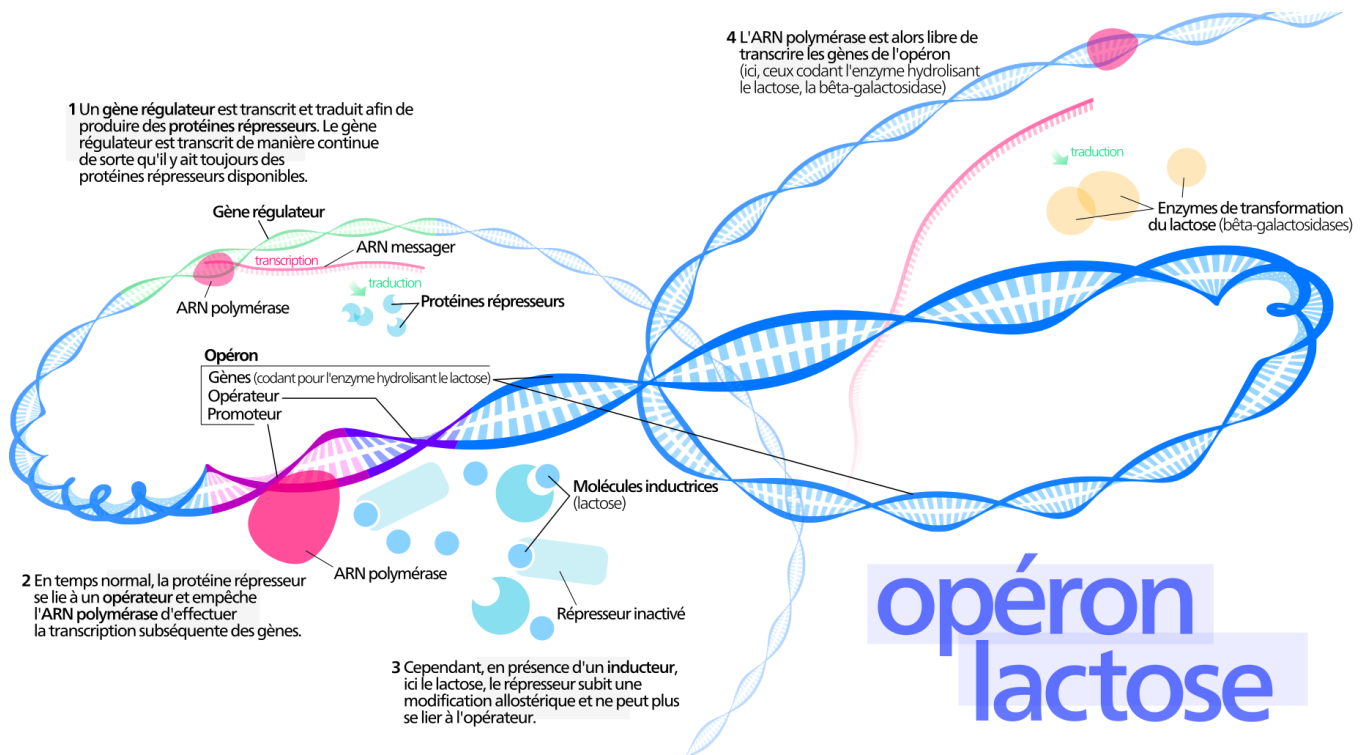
4 L'ARN polymérase est alors libre de transcrire les gènes de l'opéron (ici, ceux codant l'enzyme hydrolisant le lactose, la bêta-galactosidase)

1 Un gène régulateur est transcrit et traduit afin de produire des protéines répresseurs. Le gène régulateur est transcrit de manière continue de sorte qu'il y ait toujours des protéines répresseurs disponibles.

traduction

Enzymes de transformation du lactose (bêta-galactosidases)

Gène régulateur

ARN messager

transcription

ARN polymérase

traduction

Protéines répresseurs

Opéron

Gènes (codant pour l'enzyme hydrolisant le lactose)

Opérateur

Promoteur

Molécules inductrices (lactose)

ARN polymérase

Répresseur inactivé

2 En temps normal, la protéine répresseur se lie à un opérateur et empêche l'ARN polymérase d'effectuer la transcription subséquente des gènes.

3 Cependant, en présence d'un inducteur, ici le lactose, le répresseur subit une modification allostérique et ne peut plus se lier à l'opérateur.

opéron lactose